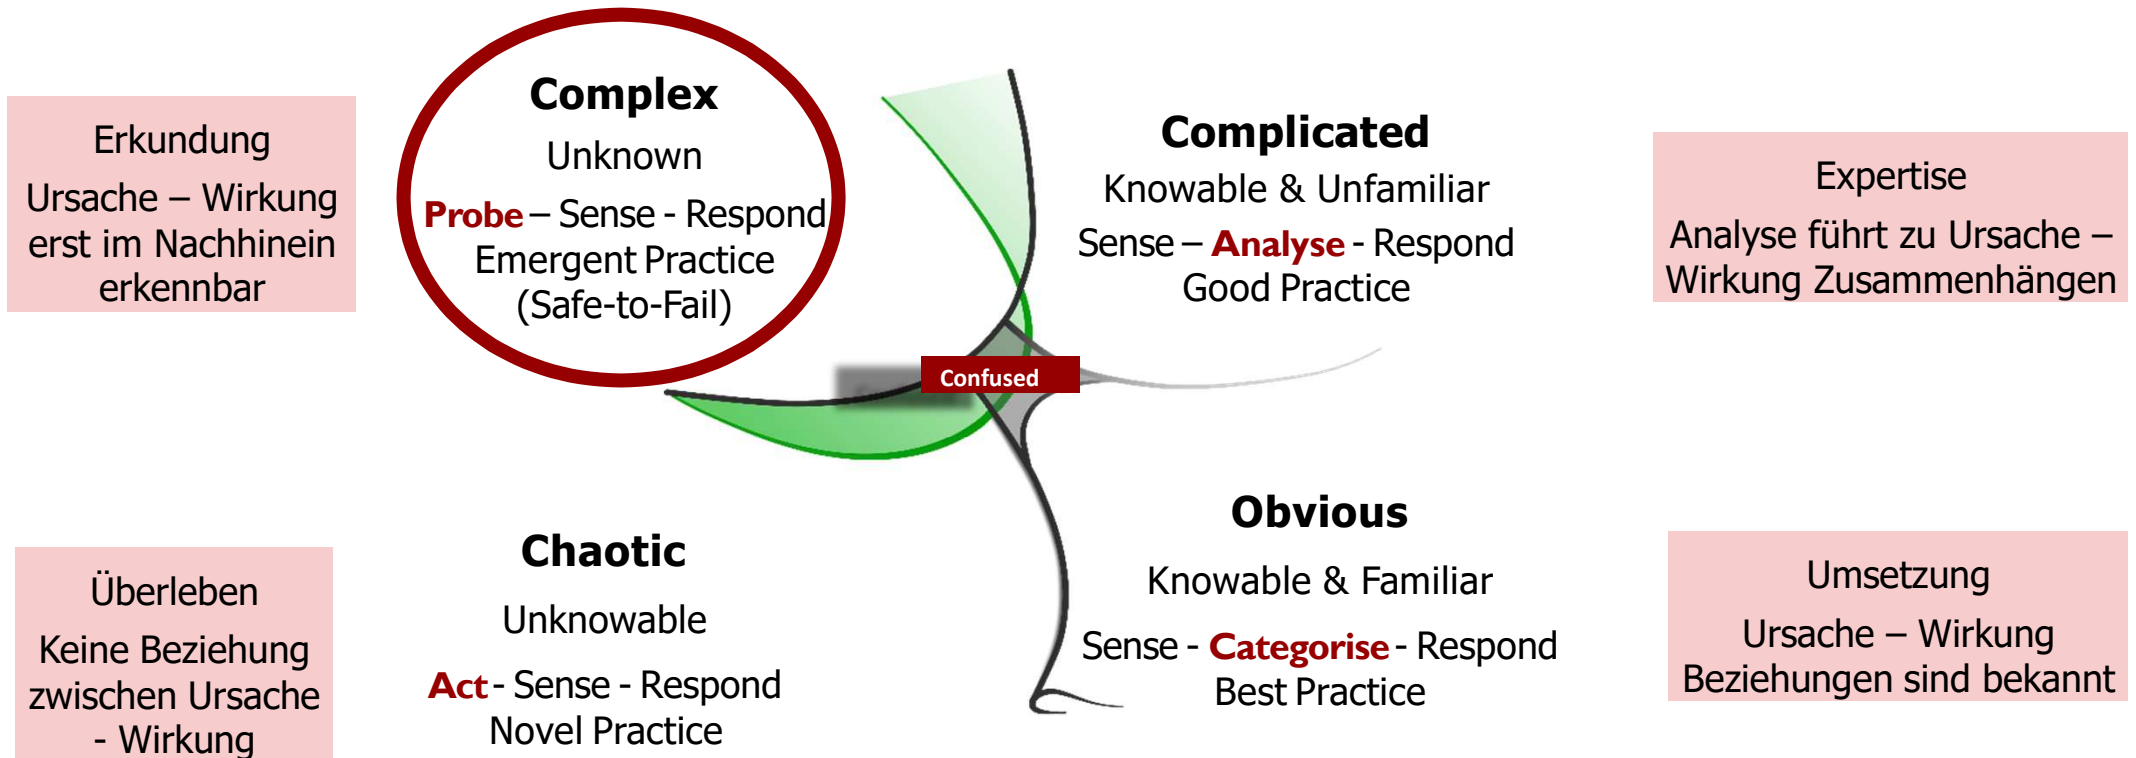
Erkundung

Ursache – Wirkung erst im Nachhinein erkennbar

Complex

Unknown

Probe – Sense - Respond

Emergent Practice

(Safe-to-Fail)

Complicated

Knowable & Unfamiliar

Sense – Analyse - Respond

Good Practice

Expertise

Analyse führt zu Ursache – Wirkung Zusammenhängen

Confused

Überleben

Keine Beziehung zwischen Ursache - Wirkung

Chaotic

Unknowable

Act - Sense - Respond

Novel Practice

Obvious

Knowable & Familiar

Sense - Categorise - Respond

Best Practice

Umsetzung

Ursache – Wirkung Beziehungen sind bekannt